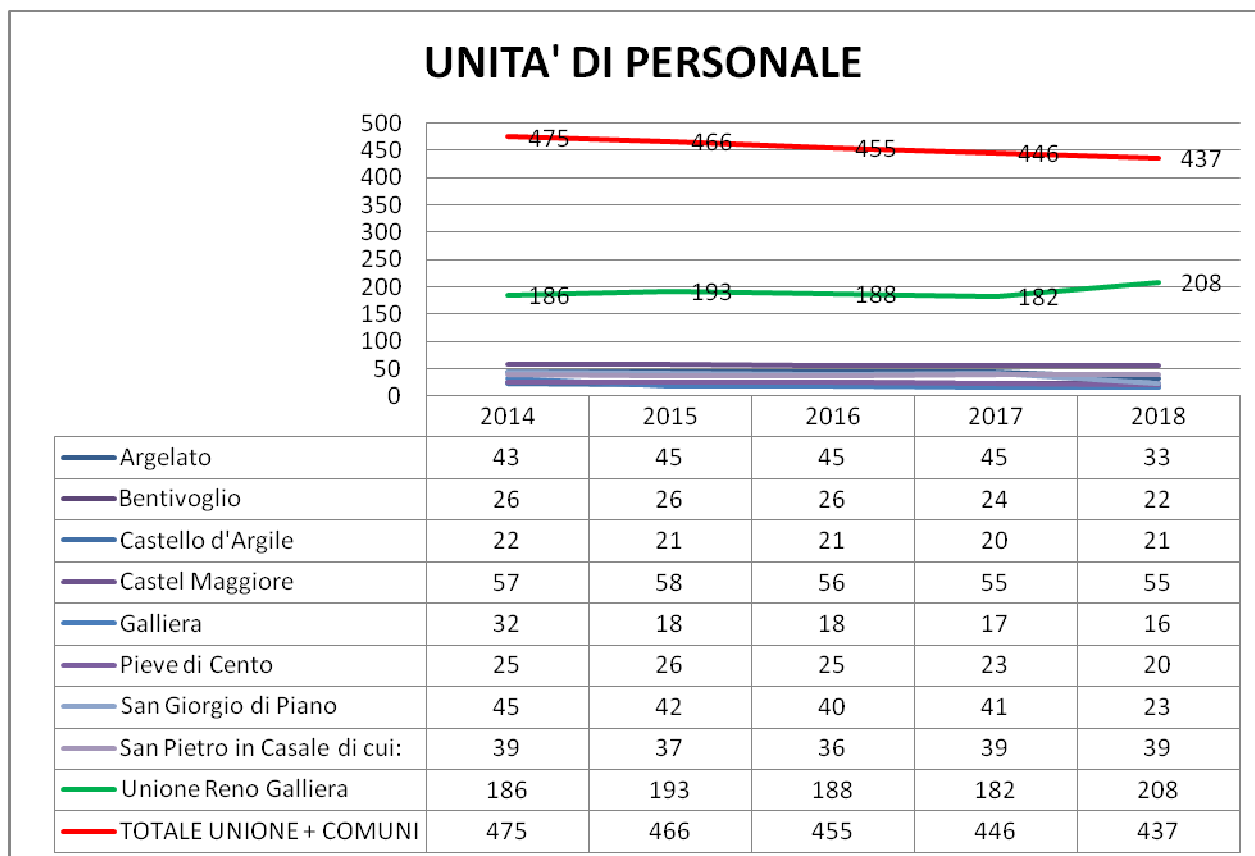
UNITA' DI PERSONALE

500
450
400
350
300
250
200
150
100
50
0

475 466 455 446 437
186 193 188 182 208

| | 2014 | 2015 | 2016 | 2017 | 2018 |
|---|---|---|---|---|---|
| Argelato | 43 | 45 | 45 | 45 | 33 |
| Bentivoglio | 26 | 26 | 26 | 24 | 22 |
| Castello d'Argile | 22 | 21 | 21 | 20 | 21 |
| Castel Maggiore | 57 | 58 | 56 | 55 | 55 |
| Galliera | 32 | 18 | 18 | 17 | 16 |
| Pieve di Cento | 25 | 26 | 25 | 23 | 20 |
| San Giorgio di Piano | 45 | 42 | 40 | 41 | 23 |
| San Pietro in Casale di cui: | 39 | 37 | 36 | 39 | 39 |
| Unione Reno Galliera | 186 | 193 | 188 | 182 | 208 |
| TOTALE UNIONE + COMUNI | 475 | 466 | 455 | 446 | 437 |